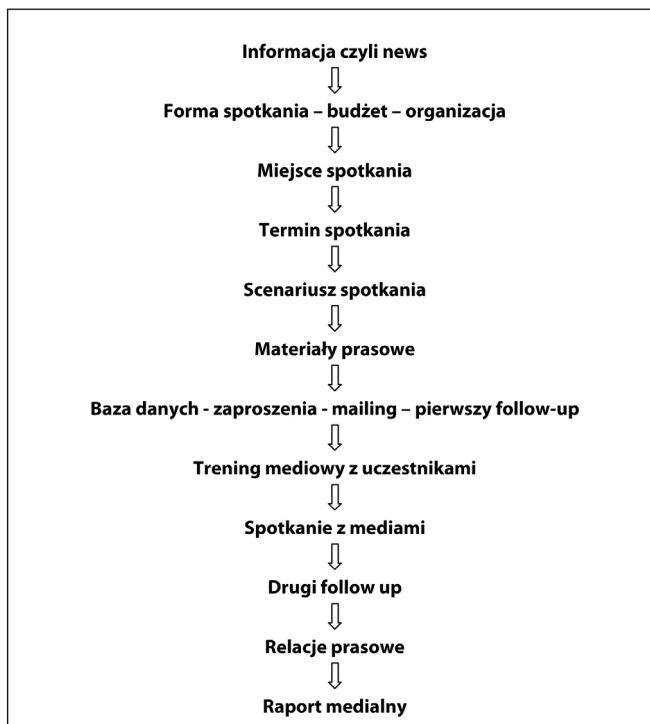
Informacja czyli news

Forma spotkania – budżet – organizacja

Miejsce spotkania

Termin spotkania

Scenariusz spotkania

Materiały prasowe

Baza danych - zaproszenia - mailing – pierwszy follow-up

Trening mediowy z uczestnikami

Spotkanie z mediami

Drugi follow up

Relacje prasowe

Raport medialny